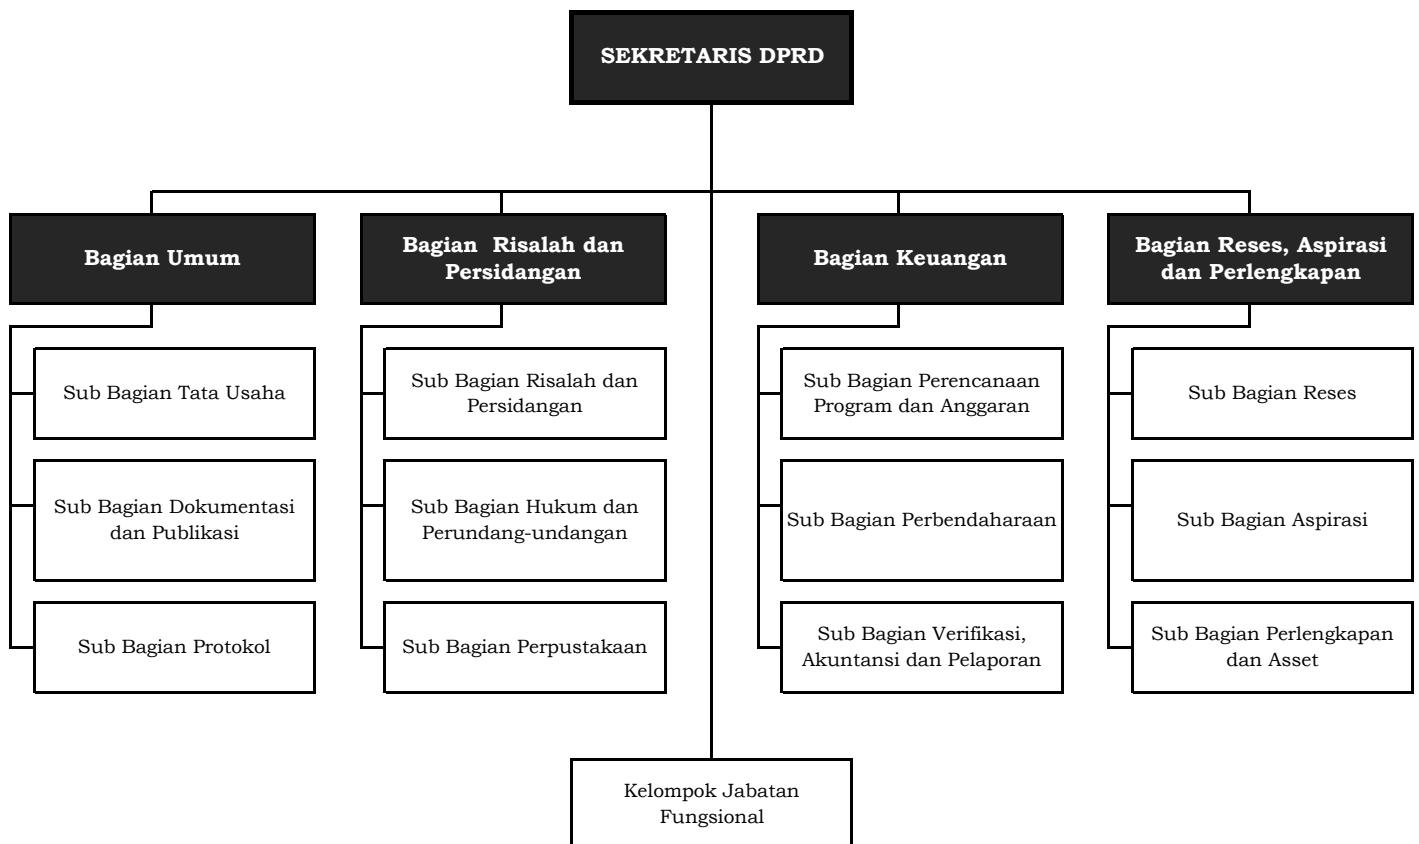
SEKRETARIS DPRD

Bagian Umum

Sub Bagian Tata Usaha

Sub Bagian Dokumentasi dan Publikasi

Sub Bagian Protokol

Bagian Risalah dan Persidangan

Sub Bagian Risalah dan Persidangan

Sub Bagian Hukum dan Perundang-undangan

Sub Bagian Perpustakaan

Bagian Keuangan

Sub Bagian Perencanaan Program dan Anggaran

Sub Bagian Perbendaharaan

Sub Bagian Verifikasi, Akuntansi dan Pelaporan

Bagian Reses, Aspirasi dan Perlengkapan

Sub Bagian Reses

Sub Bagian Aspirasi

Sub Bagian Perlengkapan dan Asset

Kelompok Jabatan Fungsional